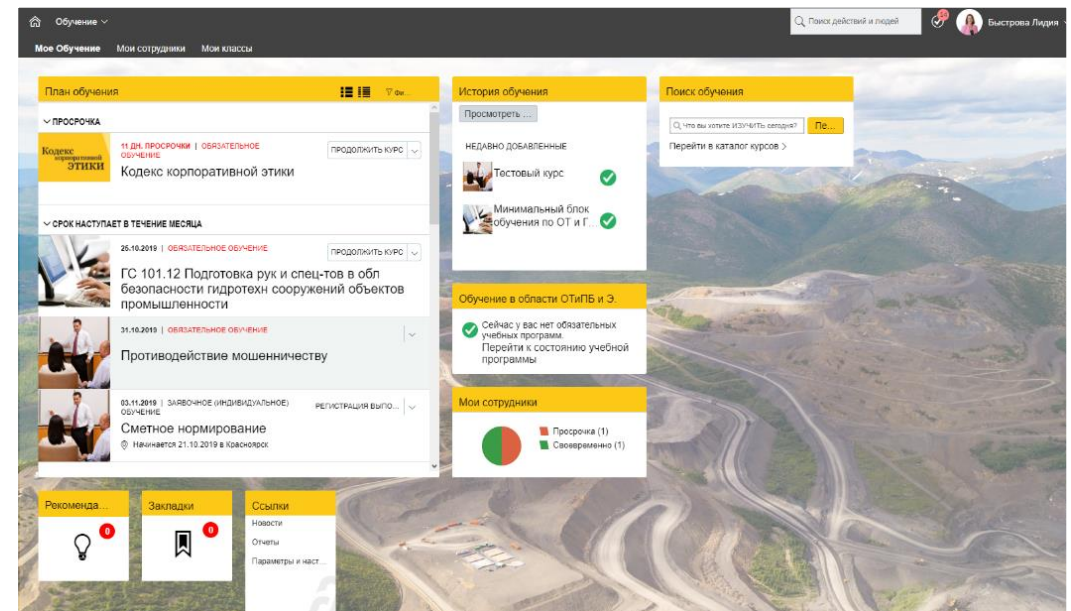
Обучение

Поиск действий и людей

Быстрова Лидия

Мое Обучение Мои сотрудники Мои классы

План обучения

Фи...

ПРОСРОЧКА

Кодекс корпоративной этики

11 ДН. ПРОСРОЧКИ | ОБЯЗАТЕЛЬНОЕ ОБУЧЕНИЕ

ПРОДОЛЖИТЬ КУРС

Кодекс корпоративной этики

СРОК НАСТУПАЕТ В ТЕЧЕНИЕ МЕСЯЦА

25.10.2019 | ОБЯЗАТЕЛЬНОЕ ОБУЧЕНИЕ

ПРОДОЛЖИТЬ КУРС

ГС 101.12 Подготовка рук и спец-тов в обл безопасности гидротехн сооружений объектов промышленности

31.10.2019 | ОБЯЗАТЕЛЬНОЕ ОБУЧЕНИЕ

Противодействие мошенничеству

03.11.2019 | ЗАОЧНОЕ (ИНДИВИДУАЛЬНОЕ) ОБУЧЕНИЕ

РЕГИСТРАЦИЯ ВЫПО...

Сметное нормирование

Начинается 21.10.2019 в Красноярск

История обучения

Просмотреть ...

НЕДАВНО ДОБАВЛЕННЫЕ

Тестовый курс

Минимальный блок обучения по ОТ и Г...

Поиск обучения

Что вы хотите ИЗУЧИТЬ сегодня?

Пе...

Перейти в каталог курсов

Обучение в области ОТиПБ и Э.

Сейчас у вас нет обязательных учебных программ.
Перейти к состоянию учебной программы

Мои сотрудники

Просрочка (1)
Своевременно (1)

Рекоменда...

0

Закладки

0

Ссылки

Новости

Отчеты

Параметры и наст...